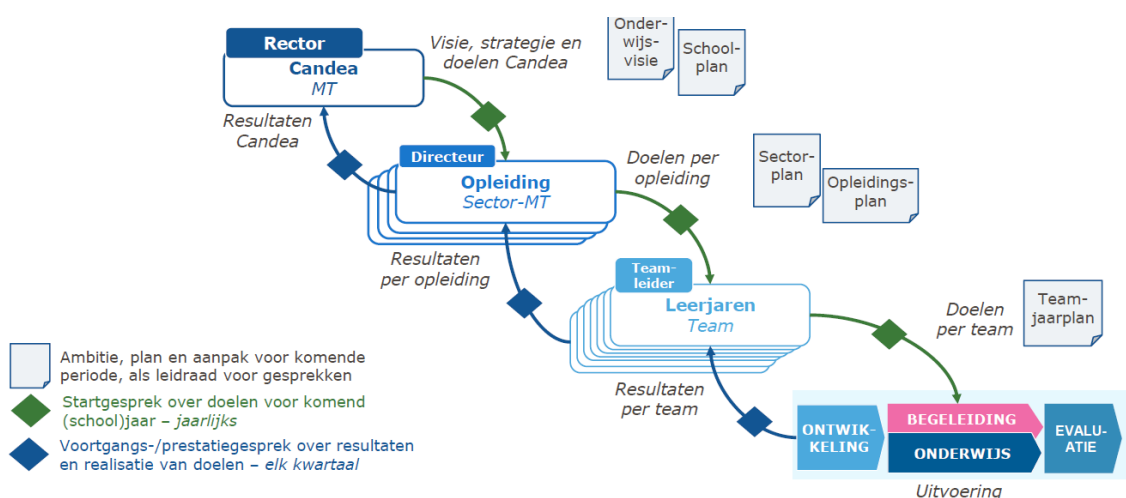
Rector
Candea
MT

Visie, strategie en doelen Candea

Onderwijsvisie

Schoolplan

Resultaten Candea

Directeur
Opleiding
Sector-MT

Doelen per opleiding

Sectorplan

Opleidingsplan

Resultaten per opleiding

Teamleider
Leerjaren
Team

Doelen per team

Teamjaarplan

Resultaten per team

ONTWIKKELING

BEGELEIDING

ONDERWIJS

EVALUATIE

Uitvoering

Ambitie, plan en aanpak voor komende periode, als leidraad voor gesprekken

Startgesprek over doelen voor komend (school)jaar – jaarlijks

Voortgangs-/prestatiegesprek over resultaten en realisatie van doelen – elk kwartaal